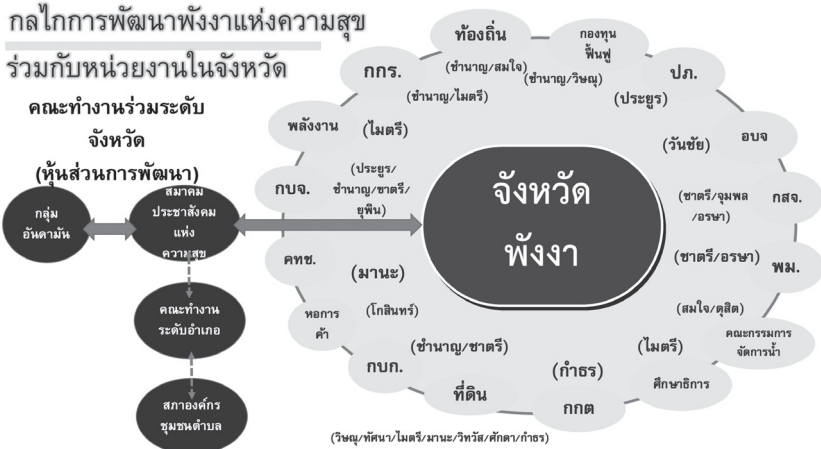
กลไกการพัฒนาพังงาแห่งความสุข

ร่วมกับหน่วยงานในจังหวัด

คณะทำงานร่วมระดับจังหวัด (หุ้นส่วนการพัฒนา)

กลุ่มอันดามัน

สมาคมประชาสังคมแห่งความสุข

คณะทำงานระดับอำเภอ

สภาองค์กรชุมชนตำบล

จังหวัดพังงา

ท้องถิ่น

(ชำนาญ/สมใจ)

กองทุนฟื้นฟู

(ชำนาญ/วิญญ)

ปภ.

(ประยูร)

กกร.

(ชำนาญ/ไมตรี)

พลังงาน

(ไมตรี)

(วันชัย)

อบจ

กบจ.

(ประยูร/ชำนาญ/ชาตรี/ยุพิน)

(ชาตรี/จุมพล/อรษา)

กสจ.

คทช.

(มานะ)

(ชาตรี/อรษา)

พม.

(โกสินทร์)

(สมใจ/ดุสิต)

หอการค้า

คณะกรรมการจัดการน้ำ

(ไมตรี)

กบก.

(ชำนาญ/ชาตรี)

(กำธร)

ศึกษาธิการ

ที่ดิน

กกต

(วิษณุ/ทัศนา/ไมตรี/มานะ/วิทวัส/ศักดา/กำธร)